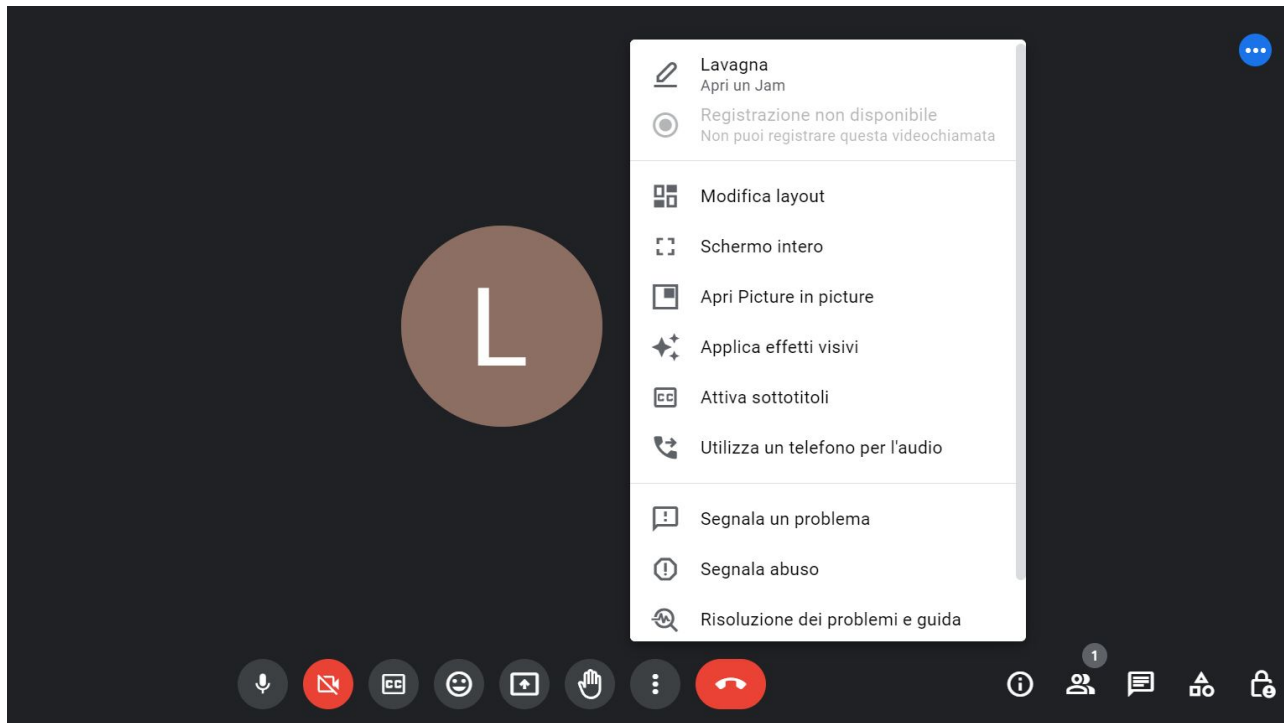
Lavagna
Apri un Jam

Registrazione non disponibile
Non puoi registrare questa videochiamata

Modifica layout

Schermo intero

Apri Picture in picture

Applica effetti visivi

Attiva sottotitoli

Utilizza un telefono per l'audio

Segnala un problema

Segnala abuso

Risoluzione dei problemi e guida

L

1